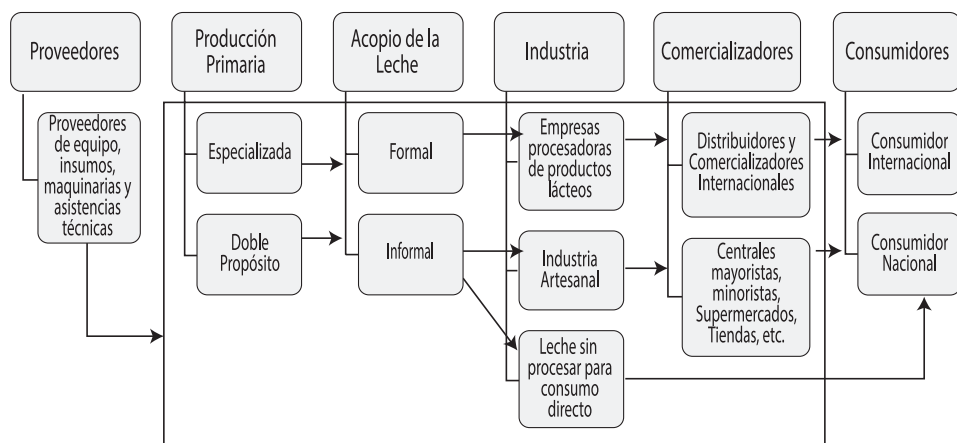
Proveedores

Producción Primaria

Acopio de la Leche

Industria

Comercializadores

Consumidores

Proveedores de equipo, insumos, maquinarias y asistencias técnicas

Especializada

Doble Propósito

Formal

Informal

Empresas procesadoras de productos lácteos

Industria Artesanal

Leche sin procesar para consumo directo

Distribuidores y Comercializadores Internacionales

Centrales mayoristas, minoristas, Supermercados, Tiendas, etc.

Consumidor Internacional

Consumidor Nacional